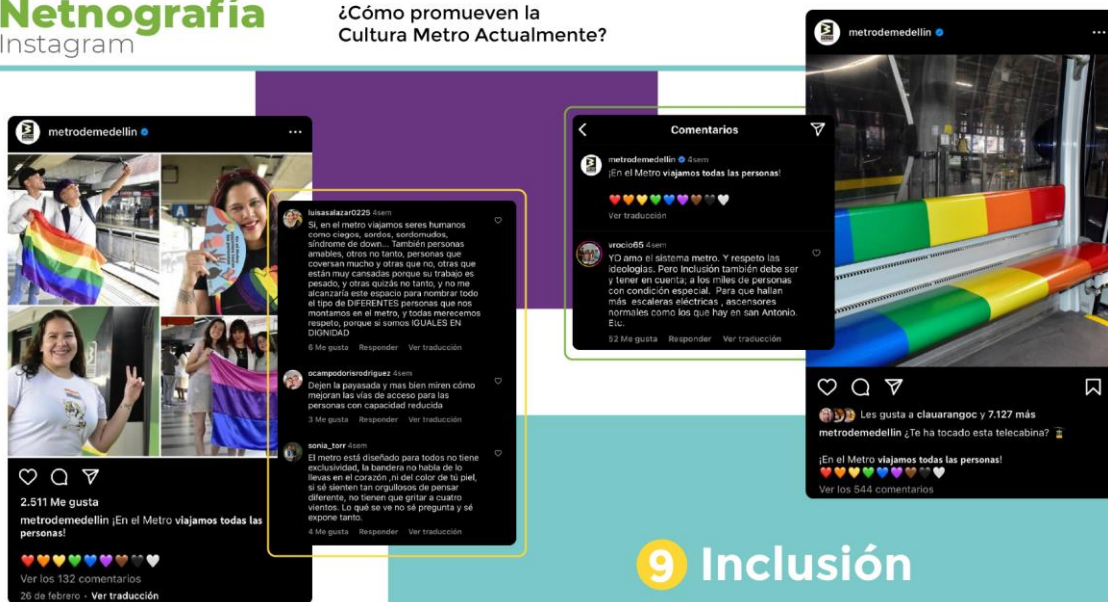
Netnografía
Instagram

¿Cómo promueven la Cultura Metro Actualmente?

metrodemedellin

2.511 Me gusta
metrodemedellin ¡En el Metro viajamos todas las personas!
❤️🧡💛💚💙💜🤎🖤🤍
Ver los 132 comentarios
26 de febrero · Ver traducción

luisasalazar0225 4sem
Si, en el metro viajamos seres humanos como ciegos, sordos, sordomudos, síndrome de down... También personas amables, otros no tanto, personas que conversan mucho y otras que no, otras que están muy cansadas porque su trabajo es pesado, y otras quizás no tanto, y no me alcanzaría este espacio para nombrar todo el tipo de DIFERENTES personas que nos montamos en el metro, y todas merecemos respeto, porque si somos IGUALES EN DIGNIDAD
6 Me gusta Responder Ver traducción

ocampodorisrodriguez 4sem
Dejen la payasada y mas bien miren cómo mejoran las vías de acceso para las personas con capacidad reducida
3 Me gusta Responder Ver traducción

sonia_torr 4sem
El metro está diseñado para todos no tiene exclusividad, la bandera no habla de lo llevas en el corazón ,ni del color de tú piel, si sé sienten tan orgullosos de pensar diferente, no tienen que gritar a cuatro vientos. Lo qué se ve no sé pregunta y sé expone tanto.
4 Me gusta Responder Ver traducción

Comentarios
metrodemedellin 4sem
¡En el Metro viajamos todas las personas!
❤️🧡💛💚💙💜🤎🖤🤍
Ver traducción

vrocio65 4sem
YO amo el sistema metro. Y respeto las ideologías. Pero Inclusión también debe ser y tener en cuenta; a los miles de personas con condición especial. Para que hallan más escaleras eléctricas , ascensores normales como los que hay en san Antonio. Etc.
52 Me gusta Responder Ver traducción

metrodemedellin
Les gusta a clauarangoc y 7.127 más
metrodemedellin ¿Te ha tocado esta telecabina? 🚡
¡En el Metro viajamos todas las personas!
❤️🧡💛💚💙💜🤎🖤🤍
Ver los 544 comentarios

9 Inclusión